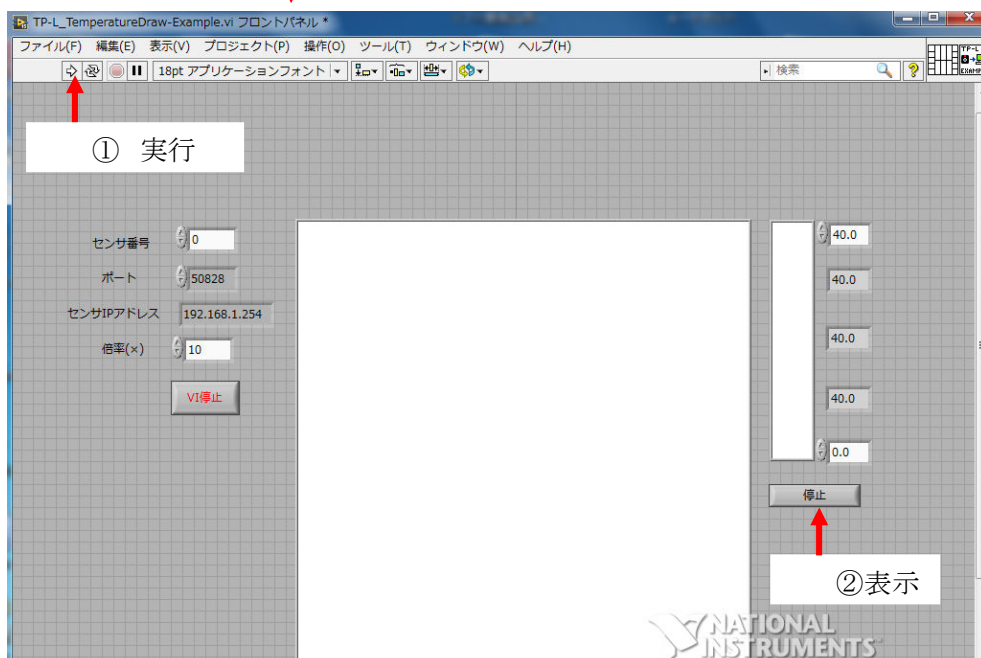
TP-L_TemperatureDraw-Example.vi フロントパネル *

ファイル(F) 編集(E) 表示(V) プロジェクト(P) 操作(O) ツール(T) ウィンドウ(W) ヘルプ(H)

18pt アプリケーションフォント

検索

① 実行

センサ番号 0

ポート 50828

センサIPアドレス 192.168.1.254

倍率(×) 10

VI停止

40.0

40.0

40.0

40.0

0.0

停止

②表示

NATIONAL INSTRUMENTS